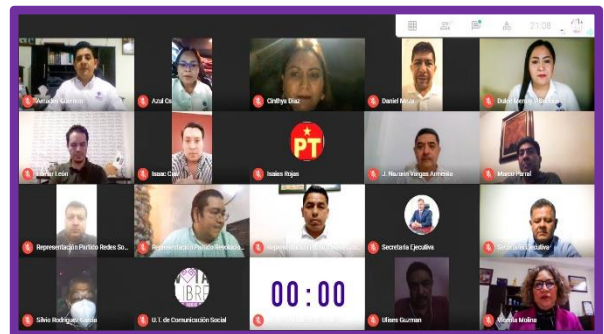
21:08

Aviades Guerrero
Azul Ca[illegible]
Cinthya Díaz
Daniel Meza
Dulce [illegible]
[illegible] León
Isaac Cruz
PT
Isaias Rojas
J. Nazaret Vargas Armenta
Marco Parral
Representación Partido Redes So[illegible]
Representación Partido Revoluci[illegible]
Representación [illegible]
Secretaría Ejecutiva
Secretaría Ejecutiva
Silvia Rodriguez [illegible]
LIBRE
U.T. de Comunicación Social
00:00
Ulises Guzman
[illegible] Molina